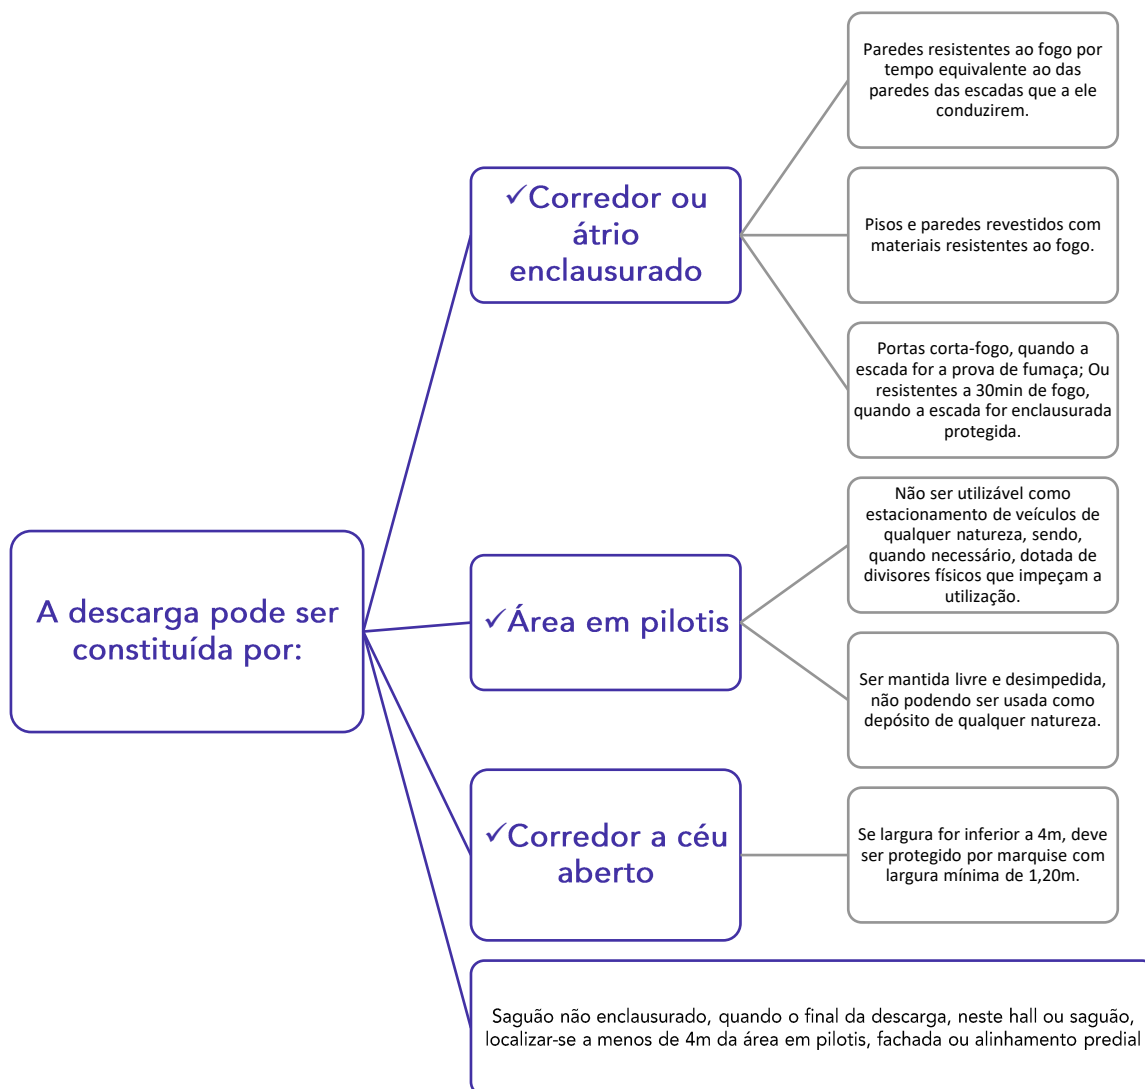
A descarga pode ser constituída por:

✓Corredor ou átrio enclausurado

Paredes resistentes ao fogo por tempo equivalente ao das paredes das escadas que a ele conduzirem.

Pisos e paredes revestidos com materiais resistentes ao fogo.

Portas corta-fogo, quando a escada for a prova de fumaça; Ou resistentes a 30min de fogo, quando a escada for enclausurada protegida.

✓Área em pilotis

Não ser utilizável como estacionamento de veículos de qualquer natureza, sendo, quando necessário, dotada de divisores físicos que impeçam a utilização.

Ser mantida livre e desimpedida, não podendo ser usada como depósito de qualquer natureza.

✓Corredor a céu aberto

Se largura for inferior a 4m, deve ser protegido por marquise com largura mínima de 1,20m.

Saguão não enclausurado, quando o final da descarga, neste hall ou saguão, localizar-se a menos de 4m da área em pilotis, fachada ou alinhamento predial